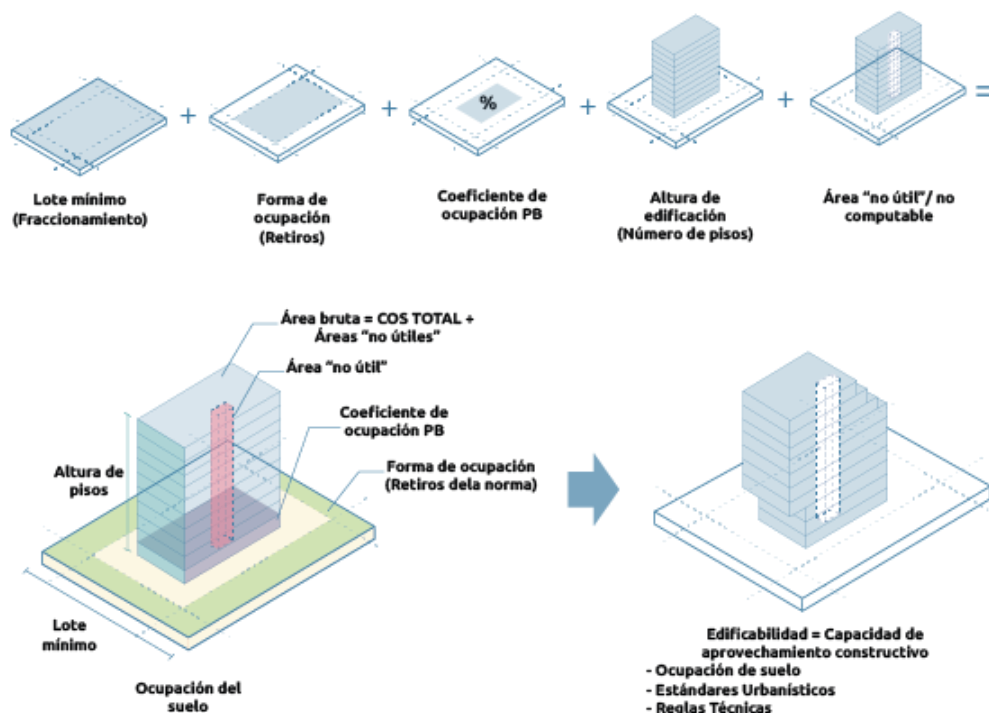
+ + + + =

%

Lote mínimo (Fraccionamiento)

Forma de ocupación (Retiros)

Coeficiente de ocupación PB

Altura de edificación (Número de pisos)

Área "no útil"/ no computable

Área bruta = COS TOTAL + Áreas "no útiles"

Área "no útil"

Coeficiente de ocupación PB

Forma de ocupación (Retiros dela norma)

Altura de pisos

Lote mínimo

Ocupación del suelo

Edificabilidad = Capacidad de aprovechamiento constructivo
- Ocupación de suelo
- Estándares Urbanísticos
- Reglas Técnicas